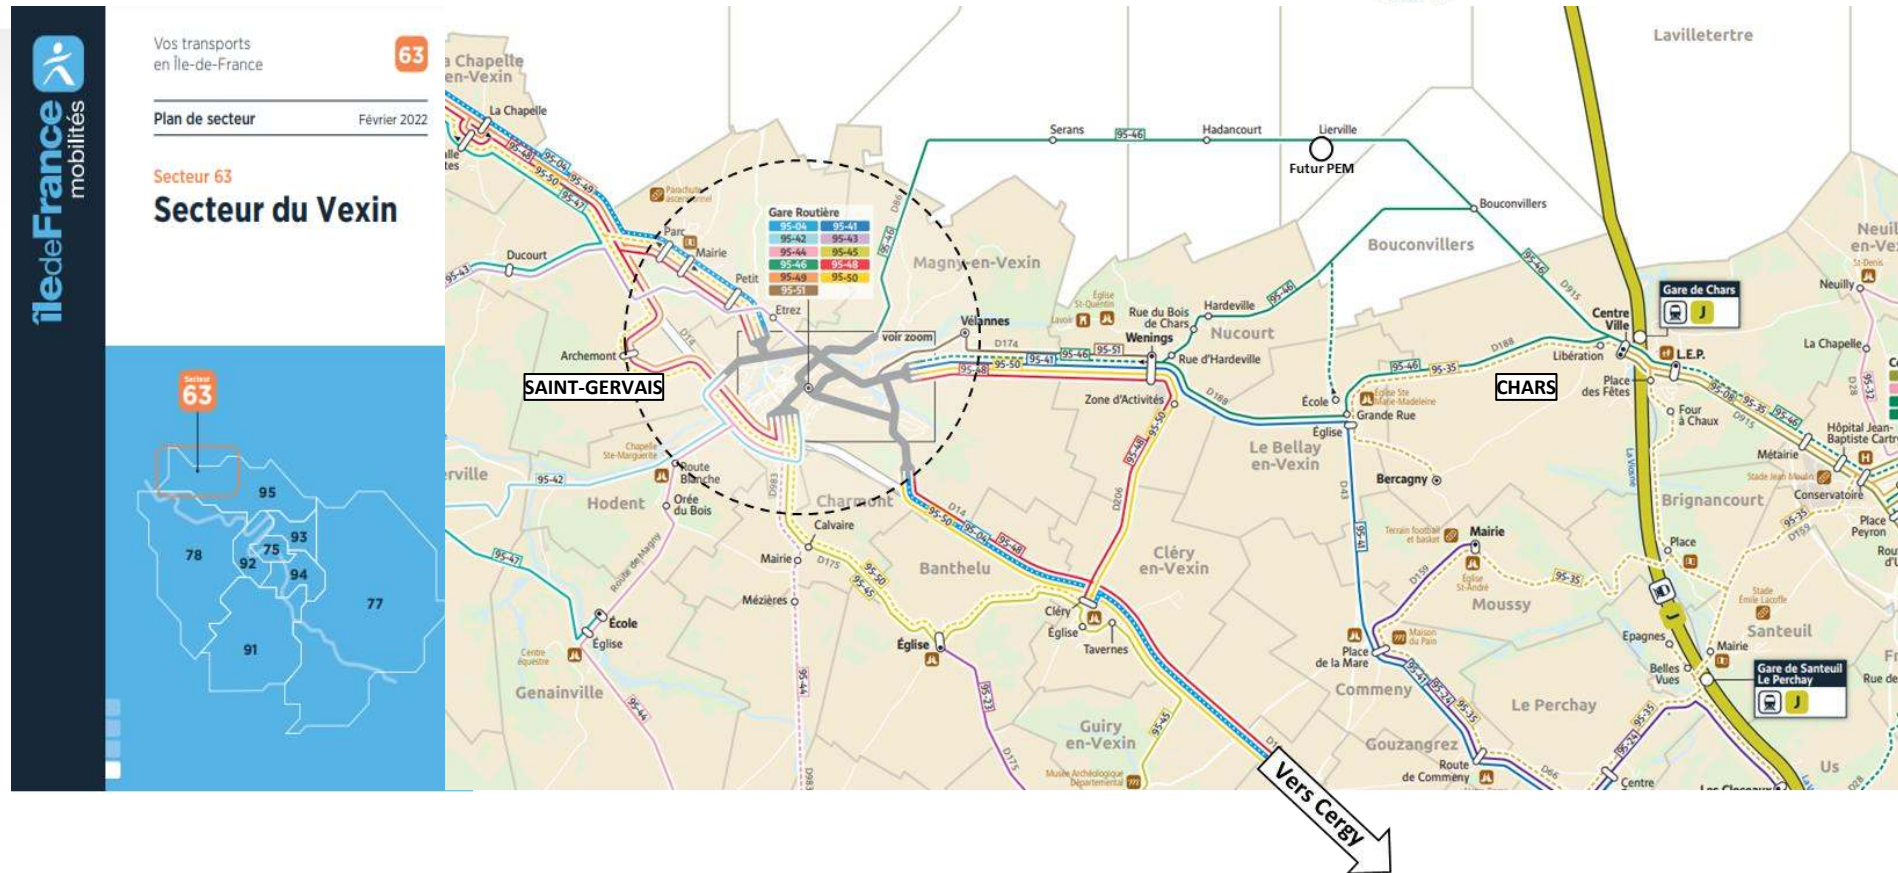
îledeFrance mobilités

Vos transports en Île-de-France

63

Plan de secteur

Février 2022

Secteur 63

Secteur du Vexin

Secteur 63

95
78
75
92
93
94
77
91

La Chapelle-en-Vexin
La Chapelle
Ducourt
Parc
Mairie
Petit
Etrez
Archemont
SAINT-GERVAIS
Route Blanche
Orée du Bois
Hodent
Chapelle Ste-Marguerite
Genainville
École
Église
Centre équestre
Mairie
Mézières
Calvaire
Charmont
Banthelu
Église
Gare Routière

| 95-04 | 95-41 |
|---|---|
| 95-42 | 95-43 |
| 95-44 | 95-45 |
| 95-46 | 95-48 |
| 95-49 | 95-50 |
| 95-51 | |

voir zoom
Magny-en-Vexin
Vélannes
Serans
Hadancourt
Lierville
Futur PEM
Bouconvillers
Bouconvillers
Hardeville
Rue du Bois de Chars
Wenings
Nucourt
Rue d'Hardeville
Zone d'Activités
École
Église
Grande Rue
Le Bellay-en-Vexin
Bercagny
Cléry-en-Vexin
Cléry
Église
Taverne
Guiry-en-Vexin
Musée Archéologique Départemental
Mairie
Moussy
Place de la Mare
Commeny
Gouzangrez
Route de Commeny
Le Perchay
CHARS
Libération
Centre Ville
Gare de Chars
L.E.P.
Place des Fêtes
Four à Chaux
Brignancourt
Métairie
Conservatoire
Place
Epagnes
Mairie
Belles Vues
Santeuil
Gare de Santeuil Le Perchay
Lavilletertre
Neuilly
La Chapelle
Hôpital Jean-Baptiste Cartry
Place Peyron
Us
Centre
Vers Cergy
95-46
95-41
95-50
95-48
95-51
95-35
95-45
95-40
95-42
95-47
95-44
95-23
D174
D188
D915
D14
J